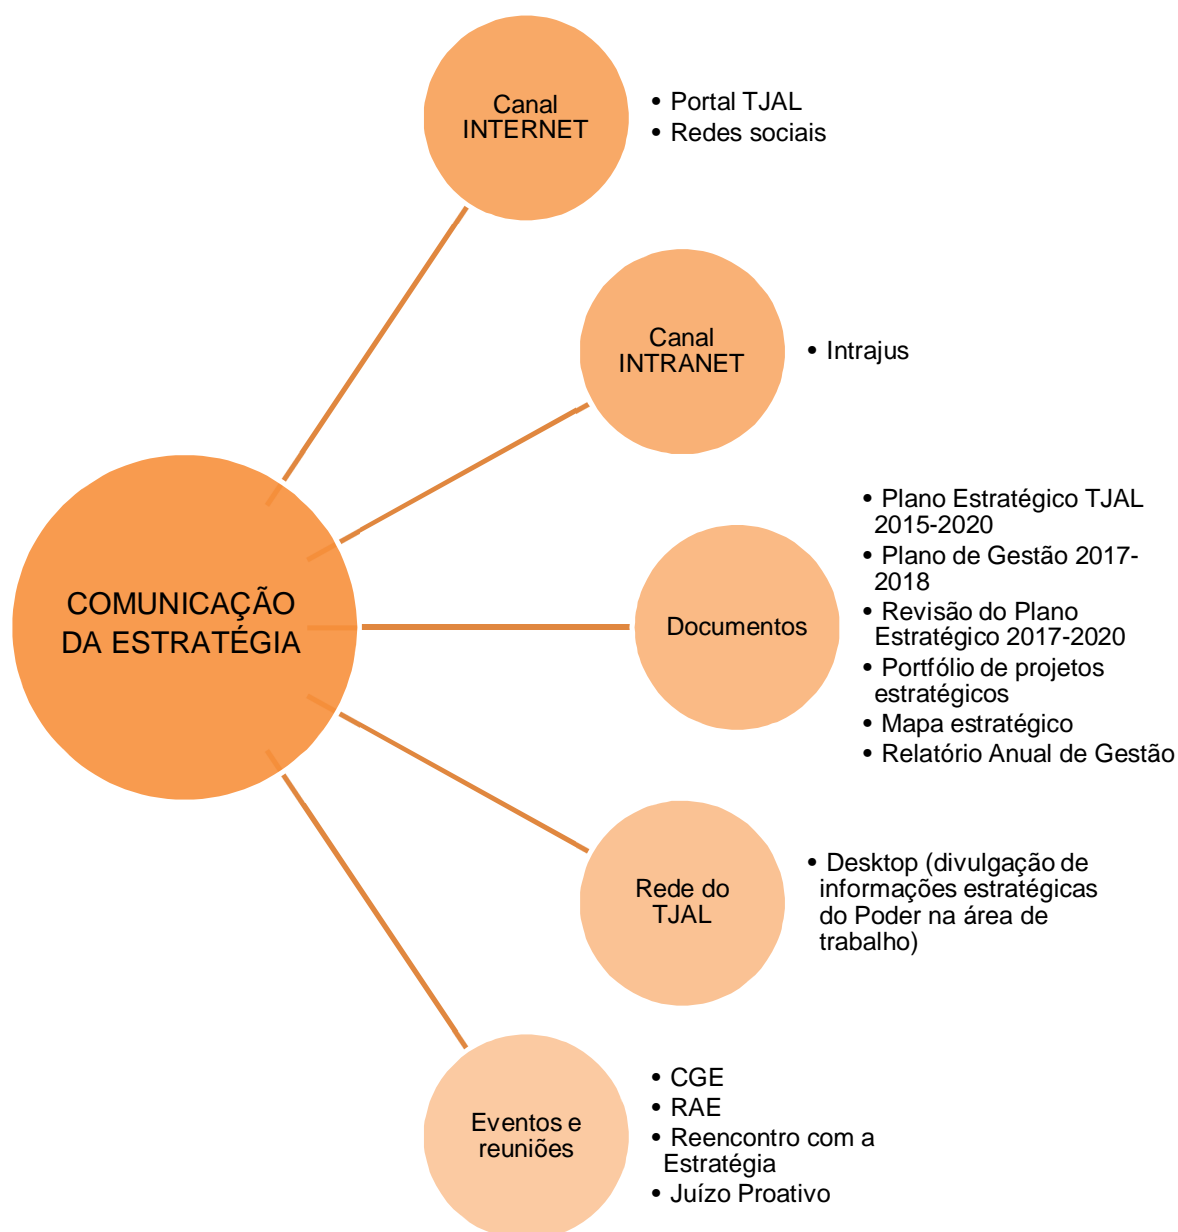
COMUNICAÇÃO DA ESTRATÉGIA

Canal INTERNET

• Portal TJAL
• Redes sociais

Canal INTRANET

• Intrajus

Documentos

• Plano Estratégico TJAL 2015-2020
• Plano de Gestão 2017-2018
• Revisão do Plano Estratégico 2017-2020
• Portfólio de projetos estratégicos
• Mapa estratégico
• Relatório Anual de Gestão

Rede do TJAL

• Desktop (divulgação de informações estratégicas do Poder na área de trabalho)

Eventos e reuniões

• CGE
• RAE
• Reencontro com a Estratégia
• Juízo Proativo